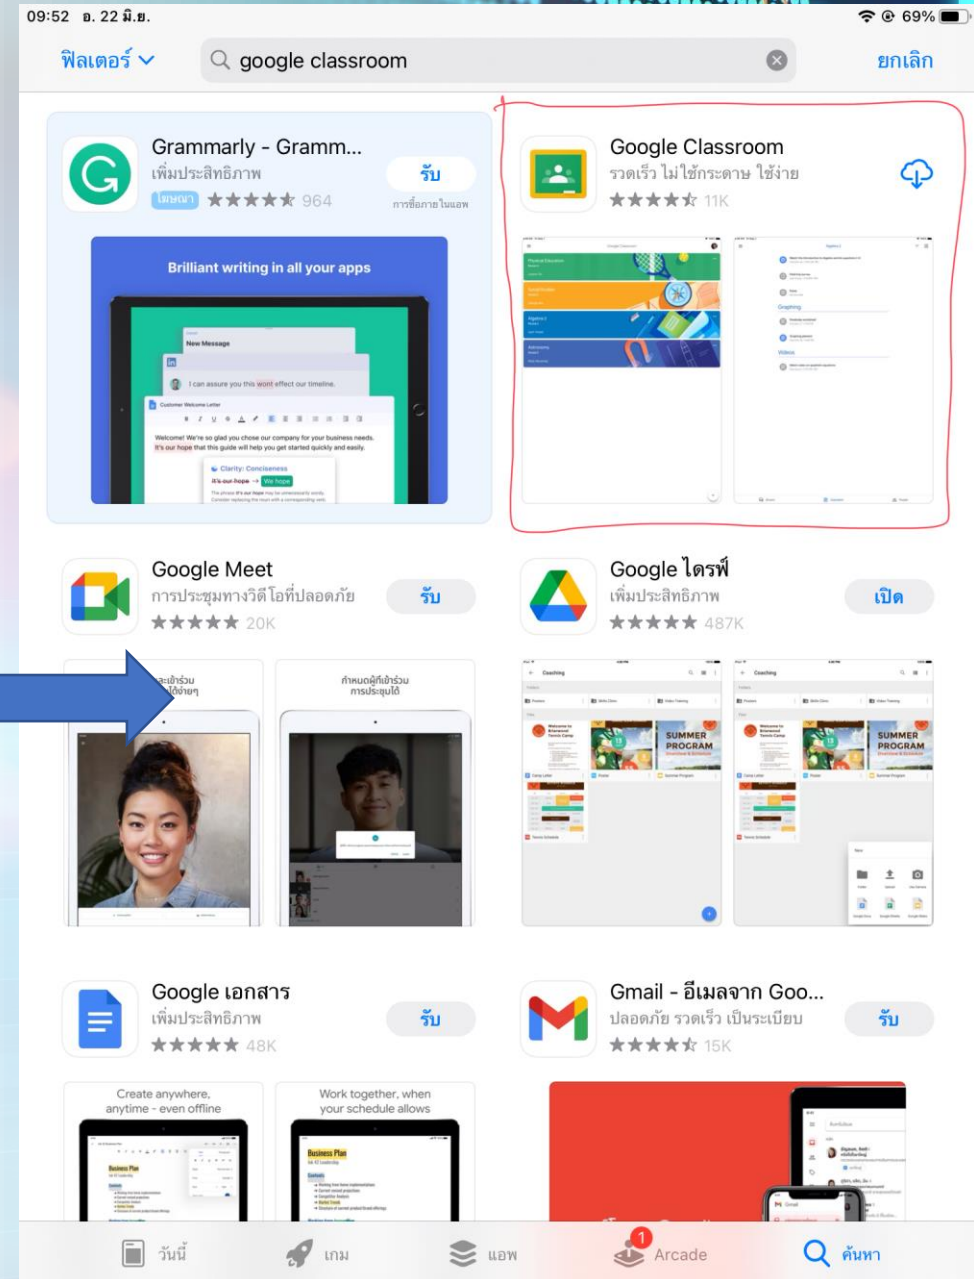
09:52 อ. 22 มิ.ย.

69%

ฟิลเตอร์

google classroom

ยกเลิก

Grammarly - Gramm...
เพิ่มประสิทธิภาพ
โฆษณา ★★★★★ 964
รับ
การซื้อภายในแอพ

Brilliant writing in all your apps

New Message

I can assure you this wont effect our timeline.

Customer Welcome Letter

Welcome! We're so glad you chose our company for your business needs. It's our hope that this guide will help you get started quickly and easily.

Clarity: Conciseness
It's our hope We hope

Google Classroom
รวดเร็ว ไม่ใช้กระดาษ ใช้ง่าย
★★★★★ 11K

SUMMER PROGRAM

Google Meet
การประชุมทางวิดีโอที่ปลอดภัย
★★★★★ 20K
รับ

Google ไดรฟ์
เพิ่มประสิทธิภาพ
★★★★★ 487K
เปิด

กำหนดผู้ที่เข้าร่วมการประชุมได้

SUMMER PROGRAM

SUMMER PROGRAM

Google เอกสาร
เพิ่มประสิทธิภาพ
★★★★★ 48K
รับ

Gmail - อีเมลจาก Goo...
ปลอดภัย รวดเร็ว เป็นระเบียบ
★★★★★ 15K
รับ

Create anywhere, anytime - even offline

Work together, when your schedule allows

Business Plan

Business Plan

วันนี้
เกม
แอพ
1
Arcade
ค้นหา